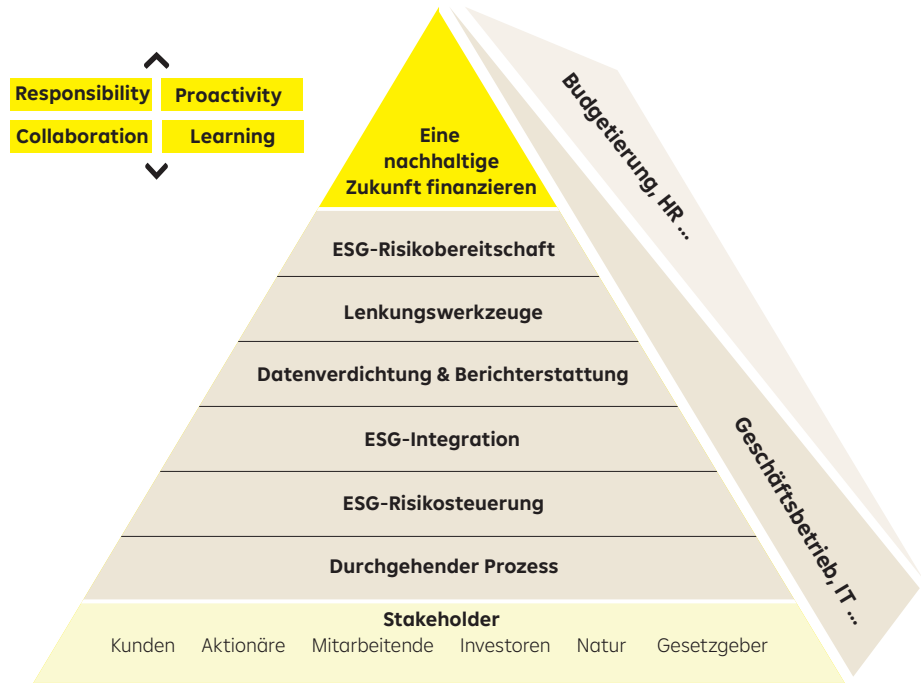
Responsibility
Proactivity
Collaboration
Learning

Eine nachhaltige Zukunft finanzieren

ESG-Risikobereitschaft

Lenkungswerkzeuge

Datenverdichtung & Berichterstattung

ESG-Integration

ESG-Risikosteuerung

Durchgehender Prozess

Stakeholder
Kunden Aktionäre Mitarbeitende Investoren Natur Gesetzgeber

Budgetierung, HR ...

Geschäftsbetrieb, IT ...